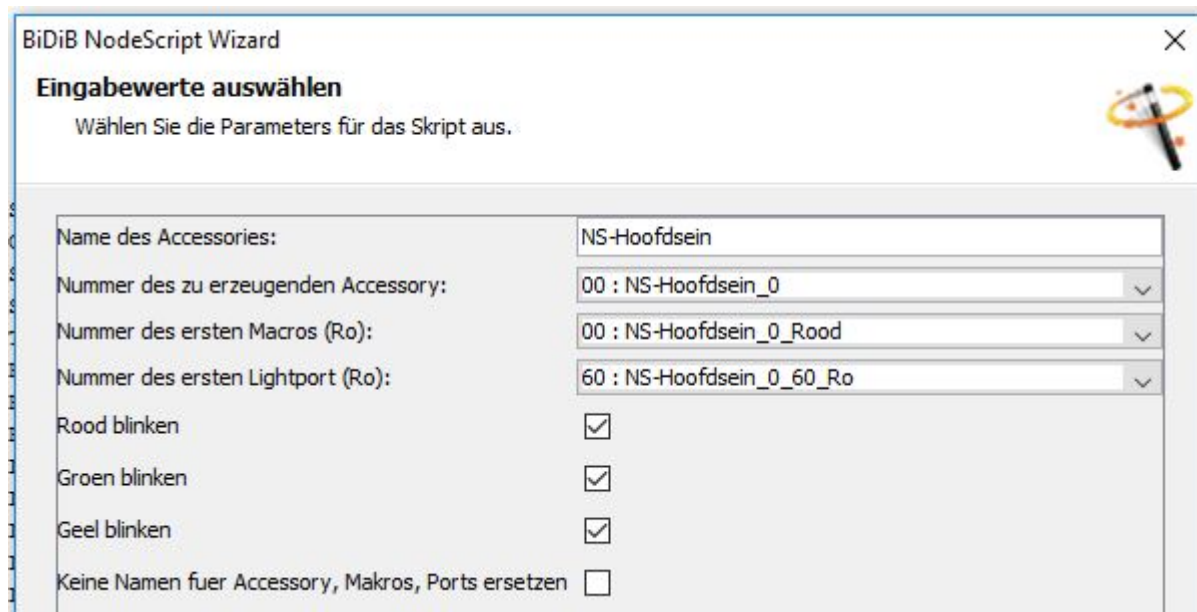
BiDiB NodeScript Wizard

×

Eingabewerte auswählen

Wählen Sie die Parameters für das Skript aus.

| | |
|---|---|
| Name des Accessories: | NS-Hoofdsein |
| Nummer des zu erzeugenden Accessory: | 00 : NS-Hoofdsein_0 |
| Nummer des ersten Macros (Ro): | 00 : NS-Hoofdsein_0_Rood |
| Nummer des ersten Lightport (Ro): | 60 : NS-Hoofdsein_0_60_Ro |
| Rood blinken | ☑ |
| Groen blinken | ☑ |
| Geel blinken | ☑ |
| Keine Namen fuer Accessory, Makros, Ports ersetzen | ☐ |